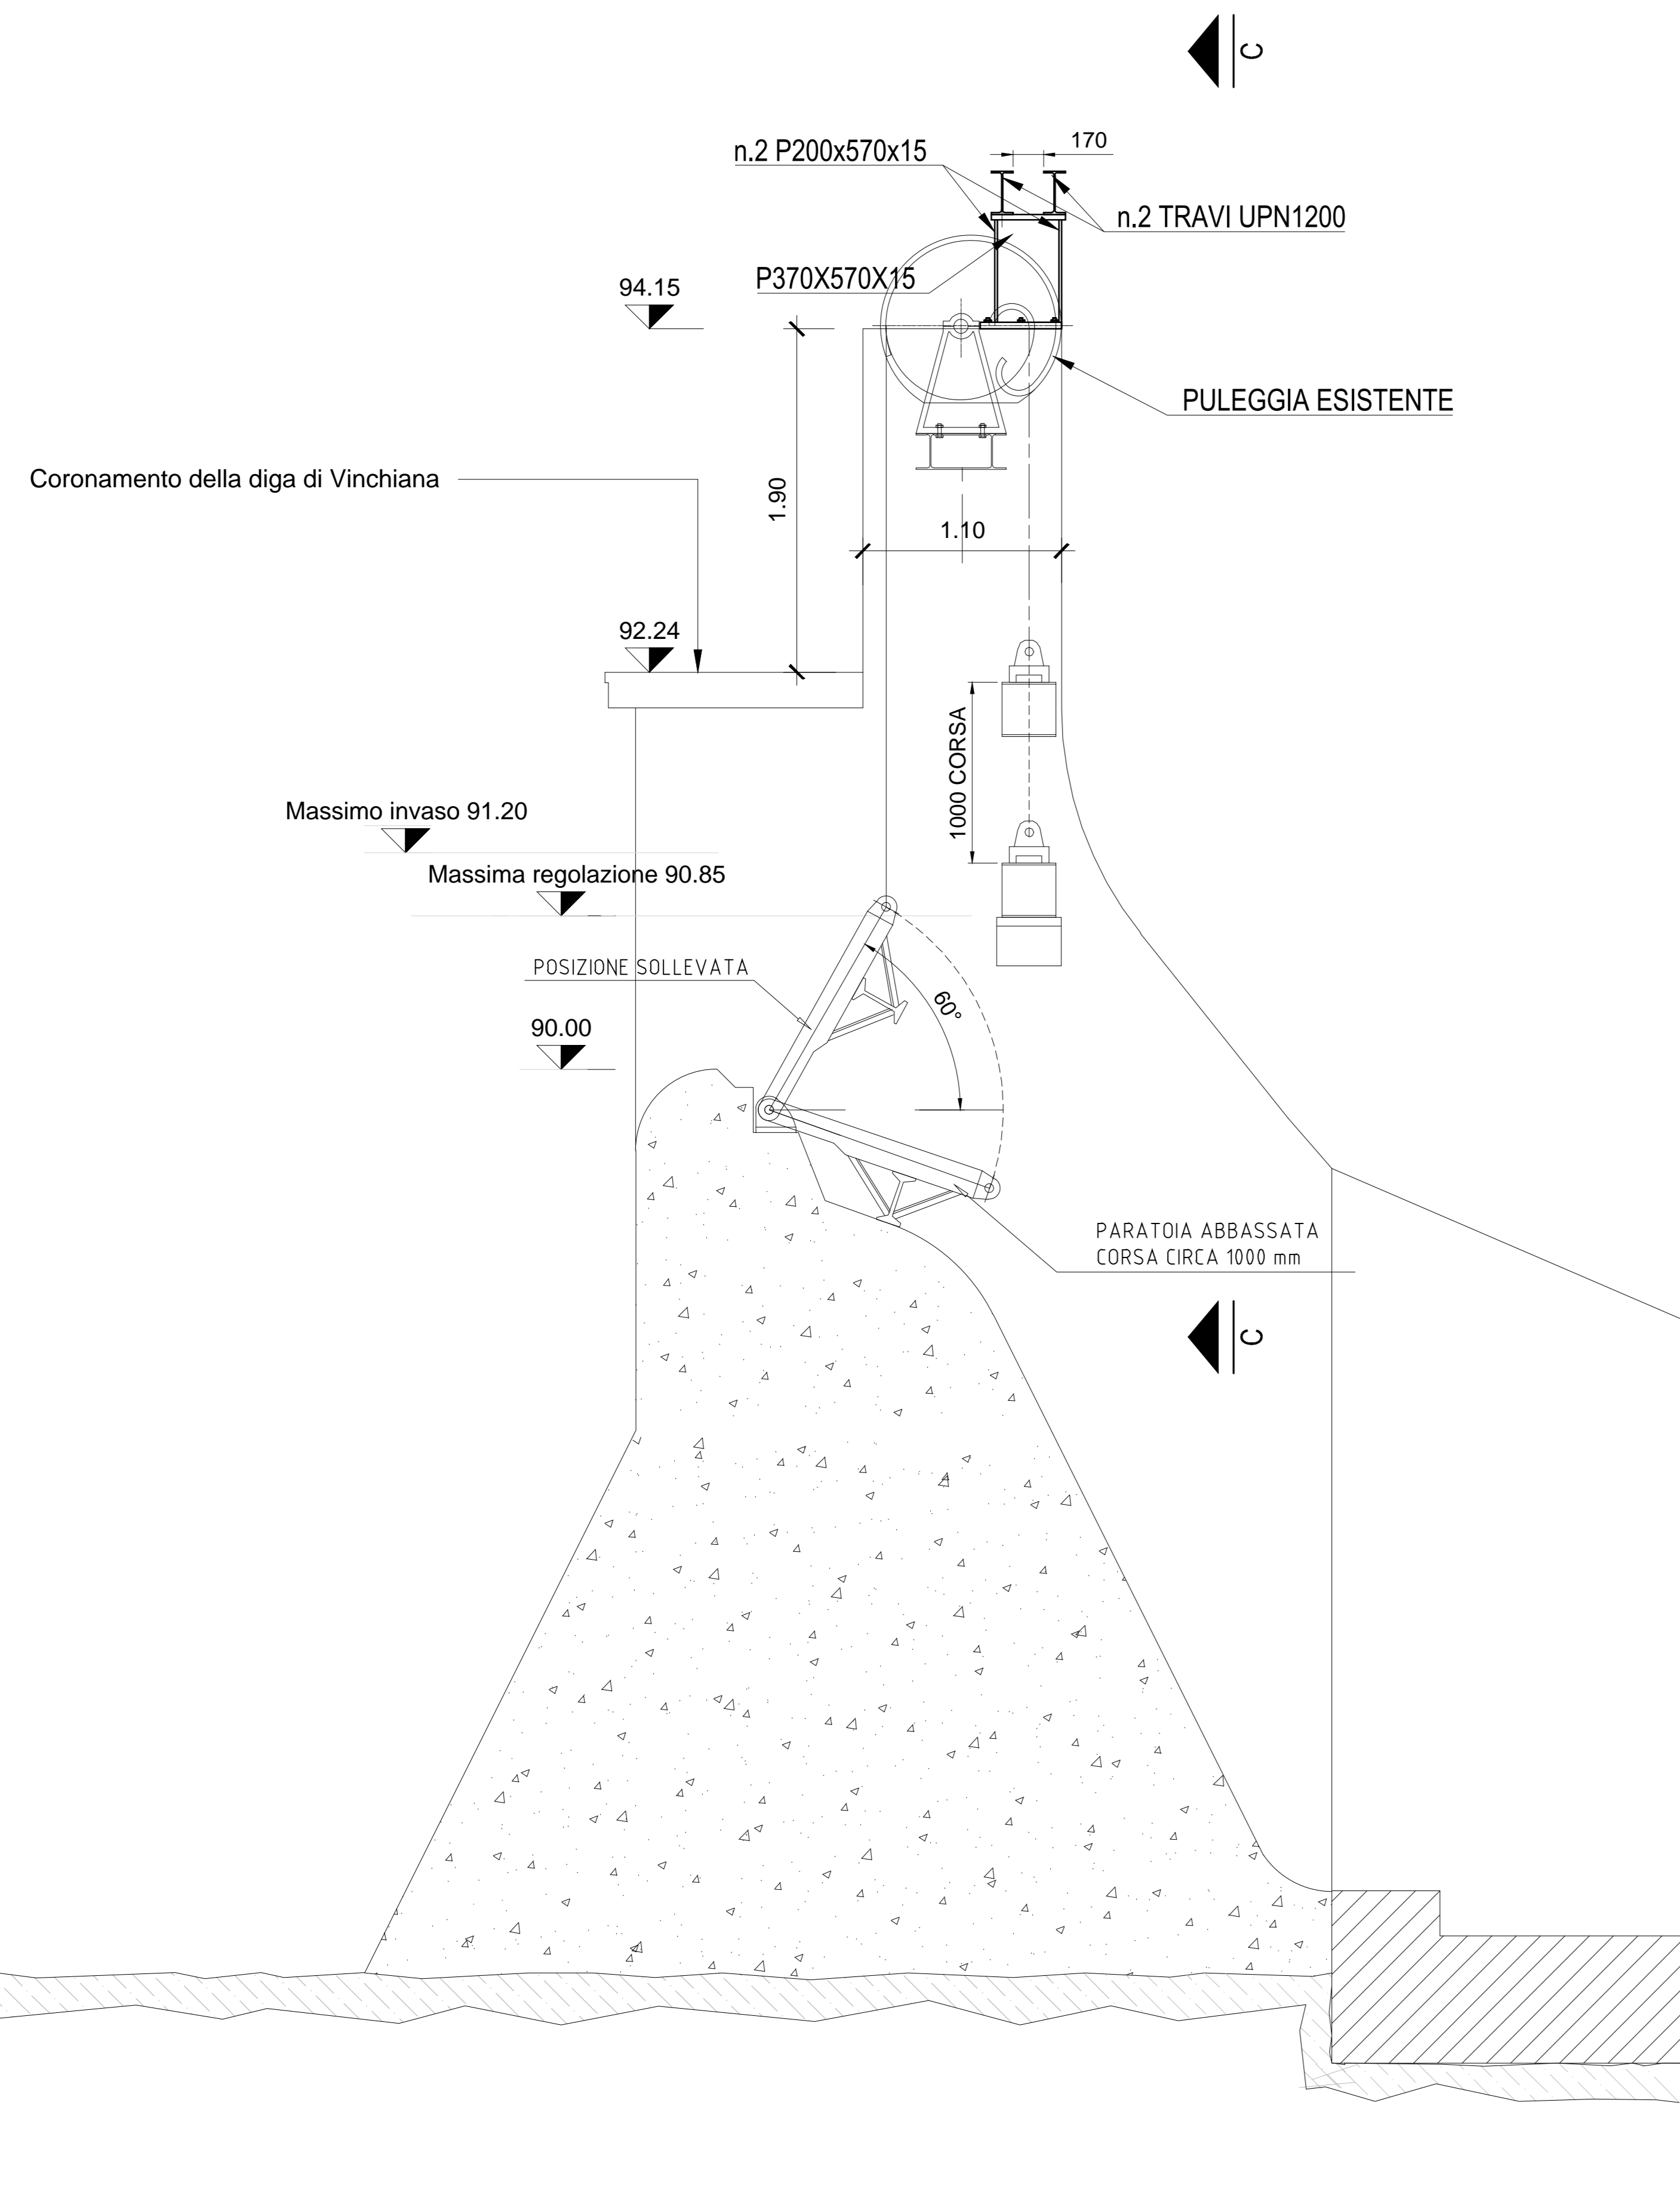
C

170

n.2 P200x570x15

n.2 TRAVI UPN1200

P370X570X15

94.15

PULEGGIA ESISTENTE

Coronamento della diga di Vinchiana

1.90

1.10

92.24

1000 CORSA

Massimo invaso 91.20

Massima regolazione 90.85

POSIZIONE SOLLEVATA

60°

90.00

PARATOIA ABBASSATA
CORSA CIRCA 1000 mm

C